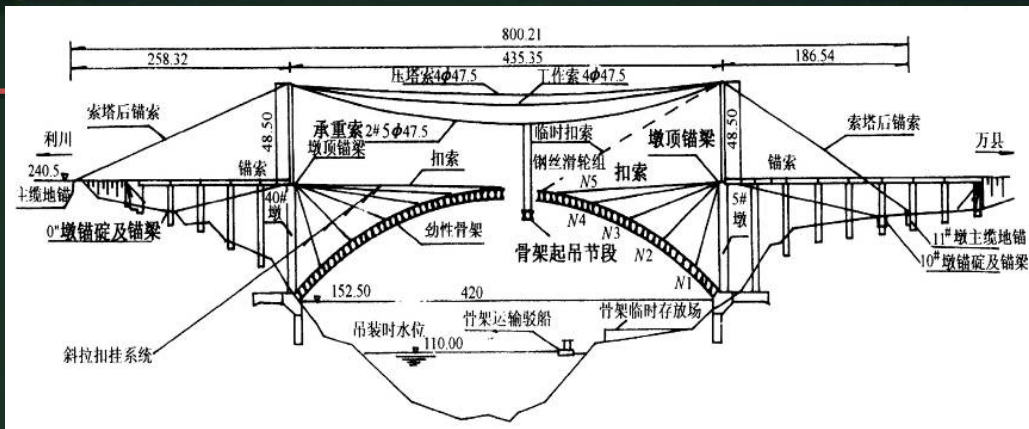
800.21

258.32

435.35

186.54

压塔索4$\phi$47.5

工作索4$\phi$47.5

索塔后锚索

索塔后锚索

48.50

48.50

利川

万县

240.5

主缆地锚

承重索2#5$\phi$47.5

墩顶锚梁

临时扣索

墩顶锚梁

锚索

锚索

扣索

钢丝滑轮组

扣索

N5

40#墩

5#墩

N4

0#墩锚碇及锚梁

劲性骨架

N3

骨架起吊节段

N2

N1

11#墩主缆地锚

10#墩锚碇及锚梁

152.50

420

吊装时水位

骨架运输驳船

骨架临时存放场

110.00

斜拉扣挂系统